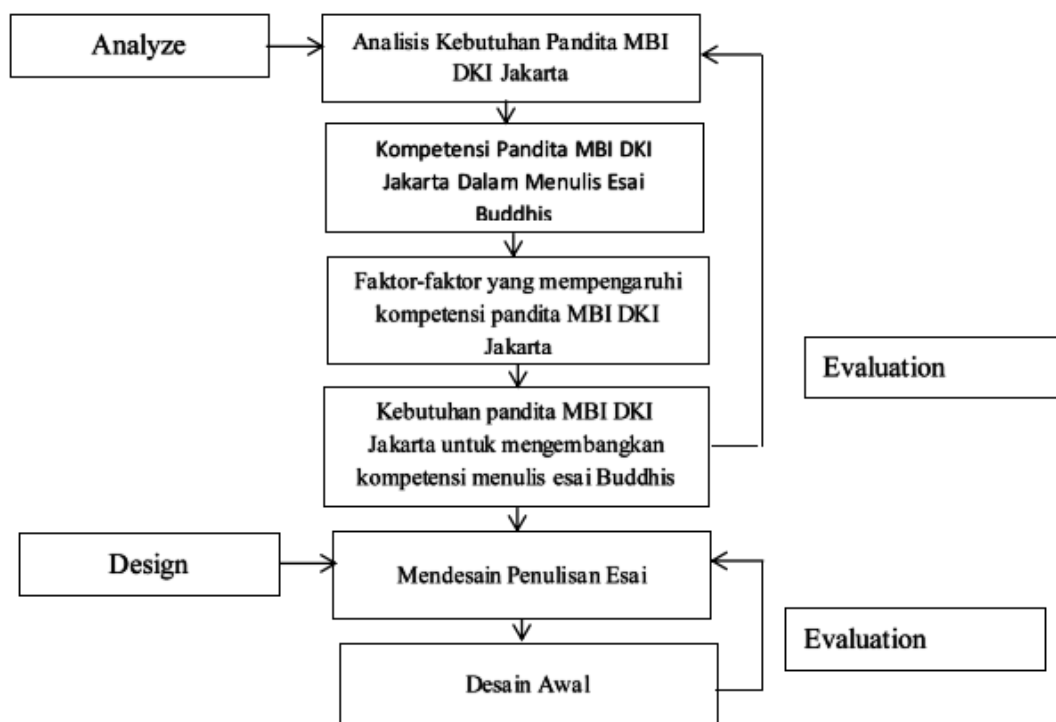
Analyze

Analisis Kebutuhan Pandita MBI DKI Jakarta

Kompetensi Pandita MBI DKI Jakarta Dalam Menulis Esai Buddhis

Faktor-faktor yang mempengaruhi kompetensi pandita MBI DKI Jakarta

Evaluation

Kebutuhan pandita MBI DKI Jakarta untuk mengembangkan kompetensi menulis esai Buddhis

Design

Mendesain Penulisan Esai

Evaluation

Desain Awal